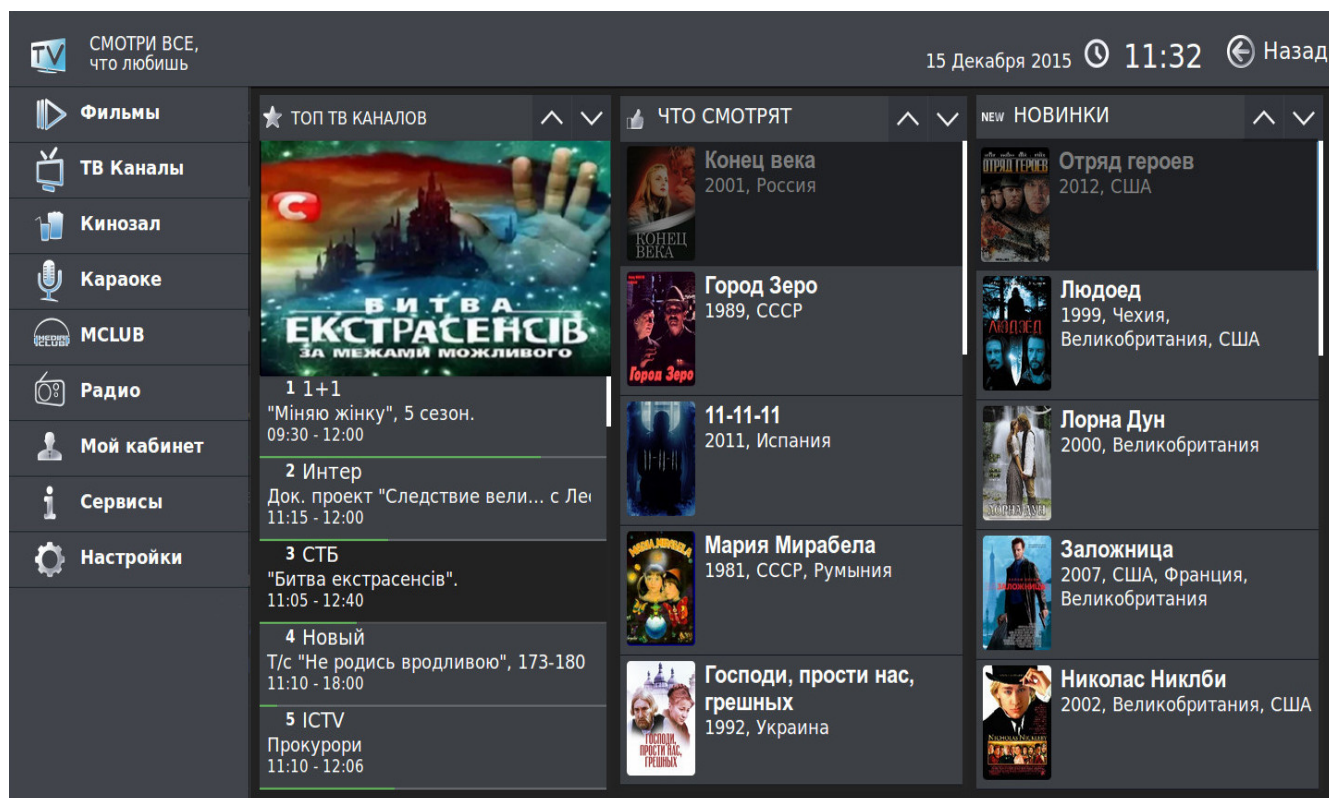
TV СМОТРИ ВСЕ,
что любишь

15 Декабря 2015 11:32 Назад

Фильмы
ТВ Каналы
Кинозал
Караоке
MCLUB
Радио
Мой кабинет
Сервисы
Настройки

ТОП ТВ КАНАЛОВ

С
БИТВА ЕКСТРАСЕНСІВ
ЗА МЕЖАМИ МОЖЛИВОГО

1 1+1
"Міняю жінку", 5 сезон.
09:30 - 12:00

2 Интер
Док. проект "Следствие вели... с Ле
11:15 - 12:00

3 СТБ
"Битва екстрасенсів".
11:05 - 12:40

4 Новый
Т/с "Не родись вродливою", 173-180
11:10 - 18:00

5 ICTV
Прокурори
11:10 - 12:06

ЧТО СМОТРЯТ

Конец века
2001, Россия

Город Зеро
1989, СССР

11-11-11
2011, Испания

Мария Мирабела
1981, СССР, Румыния

Господи, прости нас, грешных
1992, Украина

NEW НОВИНКИ

Отряд героев
2012, США

Людоед
1999, Чехия, Великобритания, США

Лорна Дун
2000, Великобритания

Заложница
2007, США, Франция, Великобритания

Николас Никлби
2002, Великобритания, США